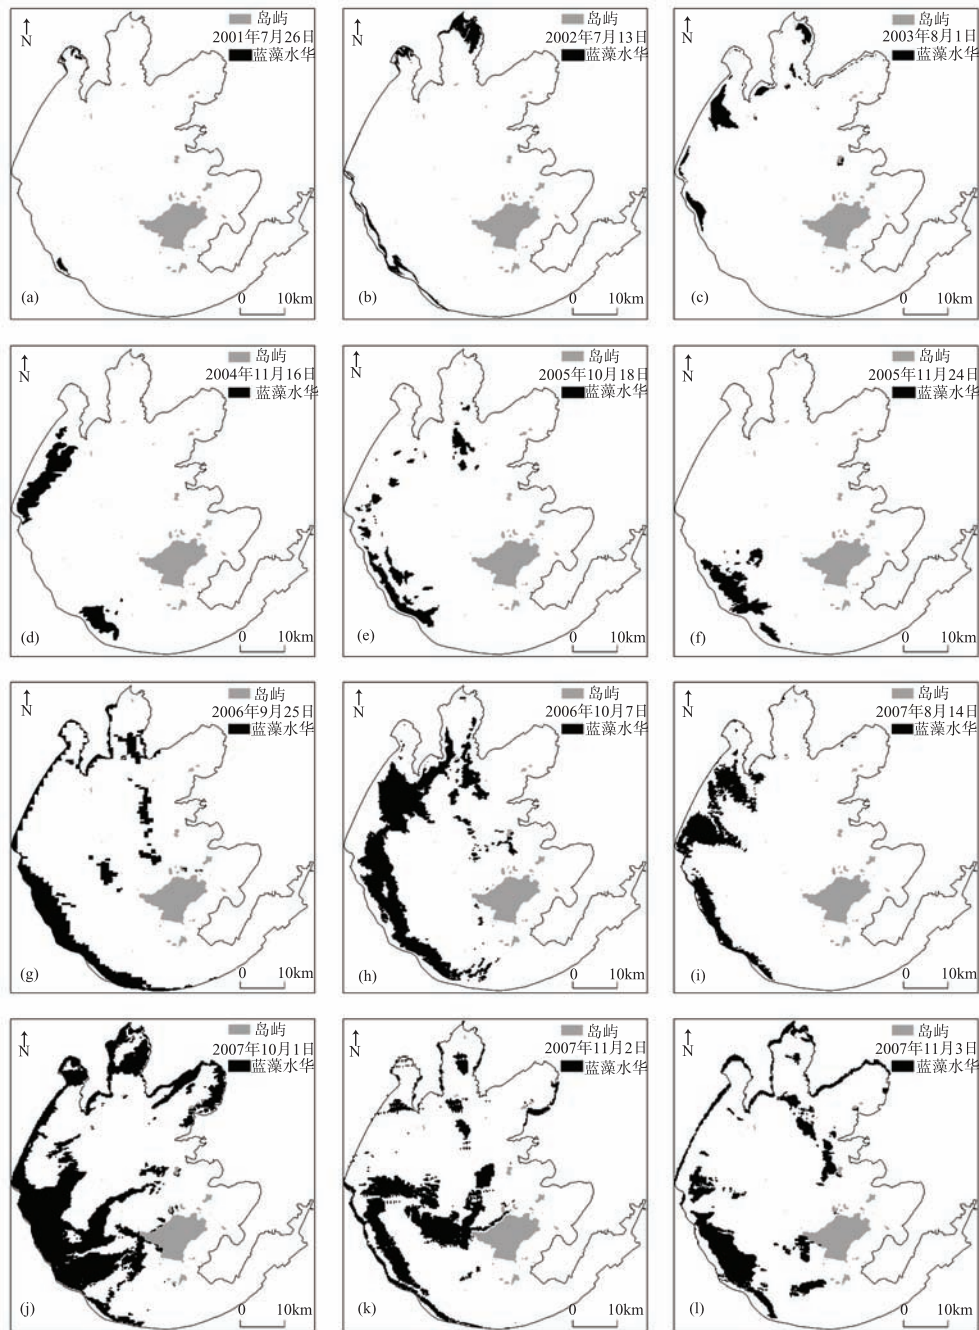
N
岛屿
2001年7月26日
蓝藻水华
(a)
0 10km

N
岛屿
2002年7月13日
蓝藻水华
(b)
0 10km

N
岛屿
2003年8月1日
蓝藻水华
(c)
0 10km

N
岛屿
2004年11月16日
蓝藻水华
(d)
0 10km

N
岛屿
2005年10月18日
蓝藻水华
(e)
0 10km

N
岛屿
2005年11月24日
蓝藻水华
(f)
0 10km

N
岛屿
2006年9月25日
蓝藻水华
(g)
0 10km

N
岛屿
2006年10月7日
蓝藻水华
(h)
0 10km

N
岛屿
2007年8月14日
蓝藻水华
(i)
0 10km

N
岛屿
2007年10月1日
蓝藻水华
(j)
0 10km

N
岛屿
2007年11月2日
蓝藻水华
(k)
0 10km

N
岛屿
2007年11月3日
蓝藻水华
(l)
0 10km